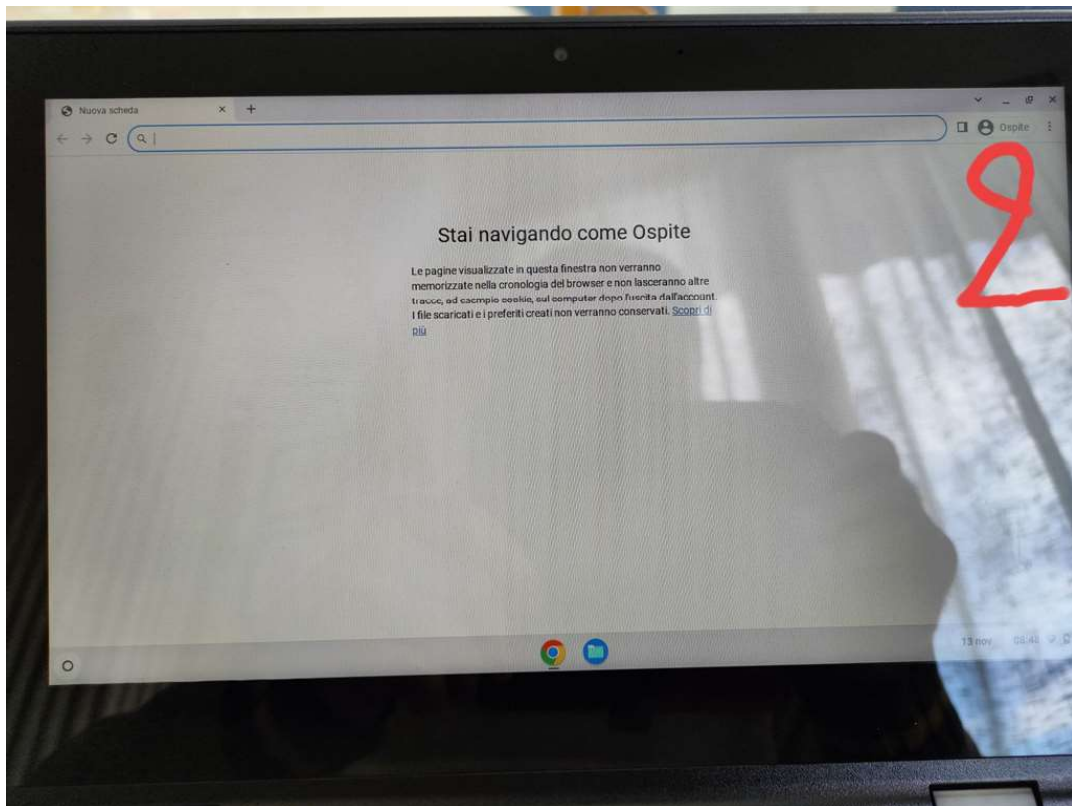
Nuova scheda

Ospite

2

Stai navigando come Ospite

Le pagine visualizzate in questa finestra non verranno memorizzate nella cronologia del browser e non lasceranno altre tracce, ad esempio cookie, sul computer dopo l'uscita dall'account. I file scaricati e i preferiti creati non verranno conservati. Scopri di più

13 nov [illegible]